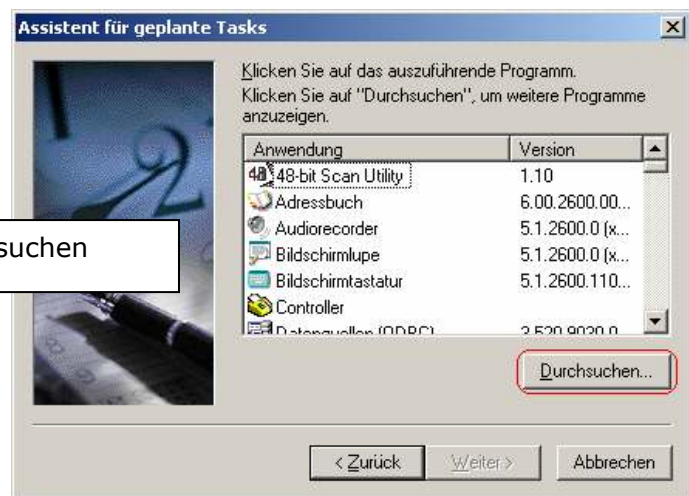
Assistent für geplante Tasks

Klicken Sie auf das auszuführende Programm.
Klicken Sie auf "Durchsuchen", um weitere Programme anzuzeigen.

| Anwendung | Version |
|---|---|
| 48-bit Scan Utility | 1.10 |
| Adressbuch | 6.00.2600.00... |
| Audiorecorder | 5.1.2600.0 (x... |
| Bildschirmlupe | 5.1.2600.0 (x... |
| Bildschirmtastatur | 5.1.2600.110... |
| Controller | |
| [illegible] | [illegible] |

suchen

Durchsuchen...

< Zurück   Weiter >   Abbrechen